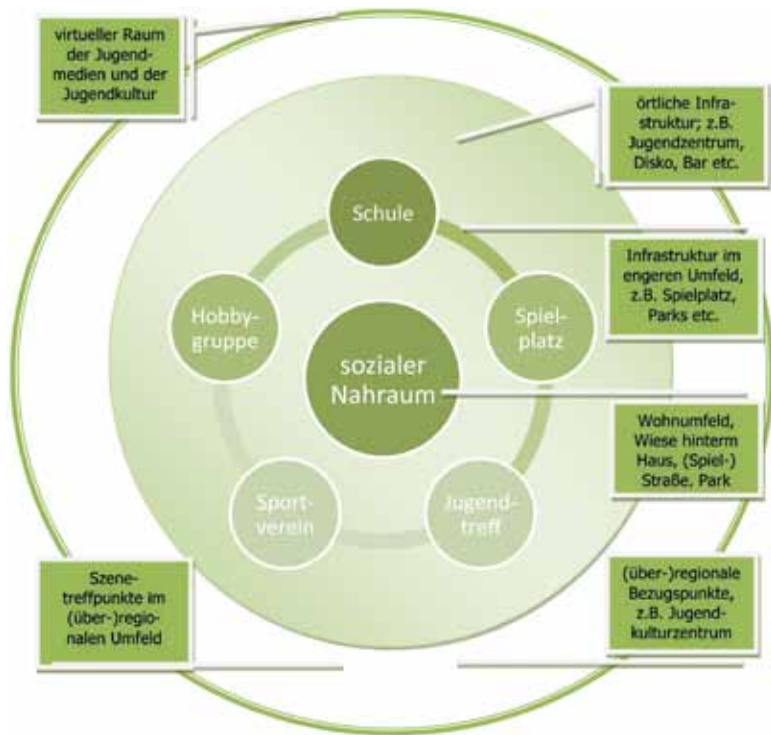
virtueller Raum der Jugendmedien und der Jugendkultur

örtliche Infrastruktur; z.B. Jugendzentrum, Disko, Bar etc.

Schule

Infrastruktur im engeren Umfeld, z.B. Spielplatz, Parks etc.

Hobbygruppe

sozialer Nahraum

Spielplatz

Wohnumfeld, Wiese hinterm Haus, (Spiel-) Straße, Park

Sportverein

Jugendtreff

Szenetreffpunkte im (über-)regionalen Umfeld

(über-)regionale Bezugspunkte, z.B. Jugendkulturzentrum